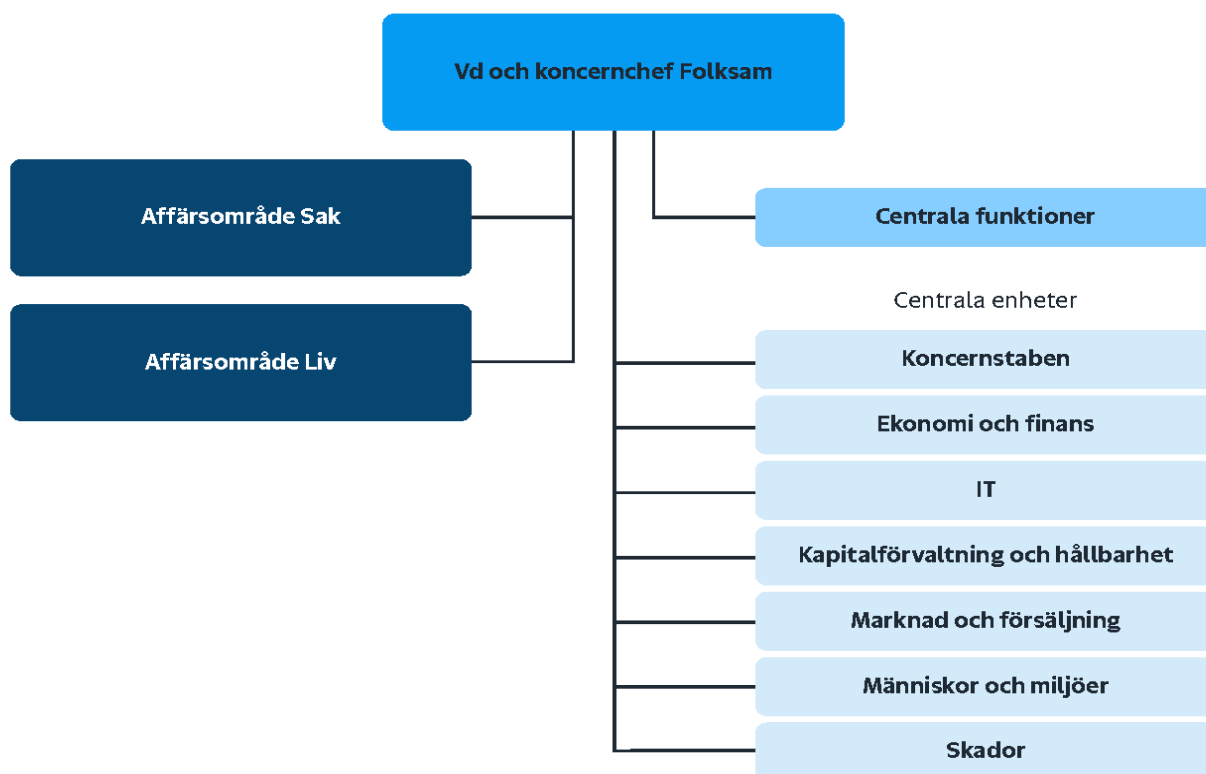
Vd och koncernchef Folksam

Affärsområde Sak

Affärsområde Liv

Centrala funktioner

Centrala enheter

Koncernstaben

Ekonomi och finans

IT

Kapitalförvaltning och hållbarhet

Marknad och försäljning

Människor och miljöer

Skador